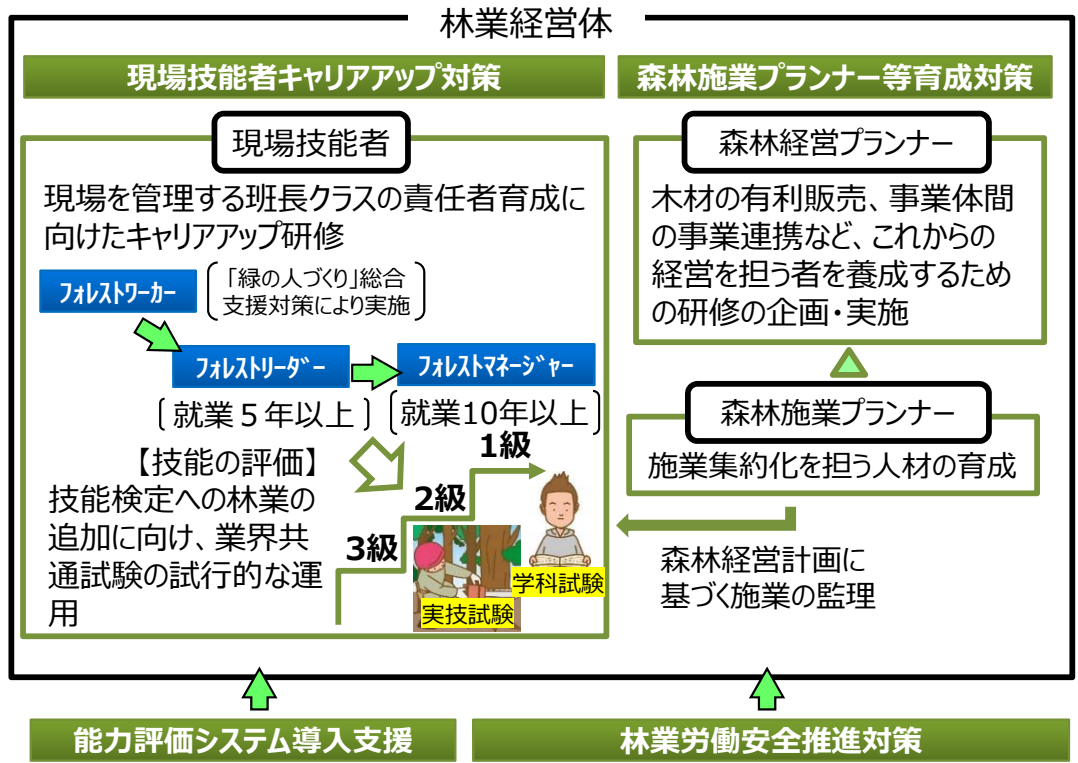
林業経営体

現場技能者キャリアアップ対策

現場技能者

現場を管理する班長クラスの責任者育成に向けたキャリアアップ研修

フォレストワーカー

「緑の人づくり」総合支援対策により実施

フォレストリーダー

フォレストマネージャー

就業５年以上

就業10年以上

【技能の評価】
技能検定への林業の追加に向け、業界共通試験の試行的な運用

1級

2級

3級

実技試験

学科試験

森林施業プランナー等育成対策

森林経営プランナー

木材の有利販売、事業体間の事業連携など、これからの経営を担う者を養成するための研修の企画・実施

森林施業プランナー

施業集約化を担う人材の育成

森林経営計画に基づく施業の監理

能力評価システム導入支援

林業労働安全推進対策